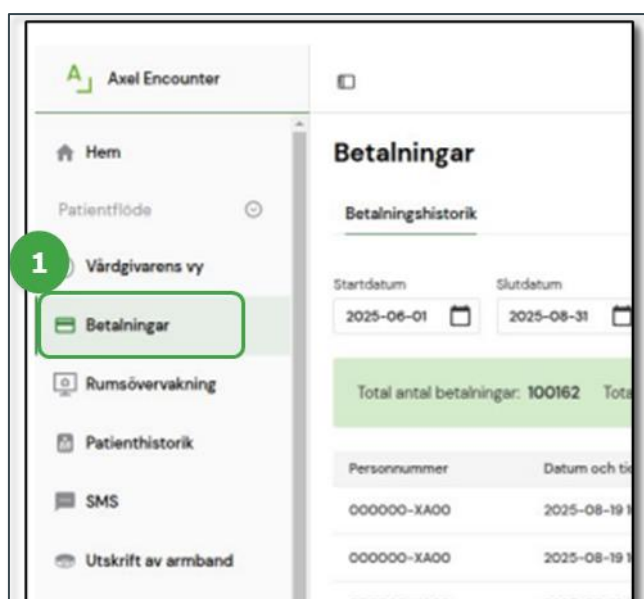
A Axel Encounter

Hem

Patientflöde

1

Vårdgivarens vy

Betalningar

Rumsövervakning

Patienthistorik

SMS

Utskrift av armband

Betalningar

Betalningshistorik

Startdatum
2025-06-01

Slutdatum
2025-08-31

Total antal betalningar: 100162 Tota

| Personnummer | Datum och ti |
|---|---|
| 000000-XA00 | 2025-08-19 1 |
| 000000-XA00 | 2025-08-19 1 |